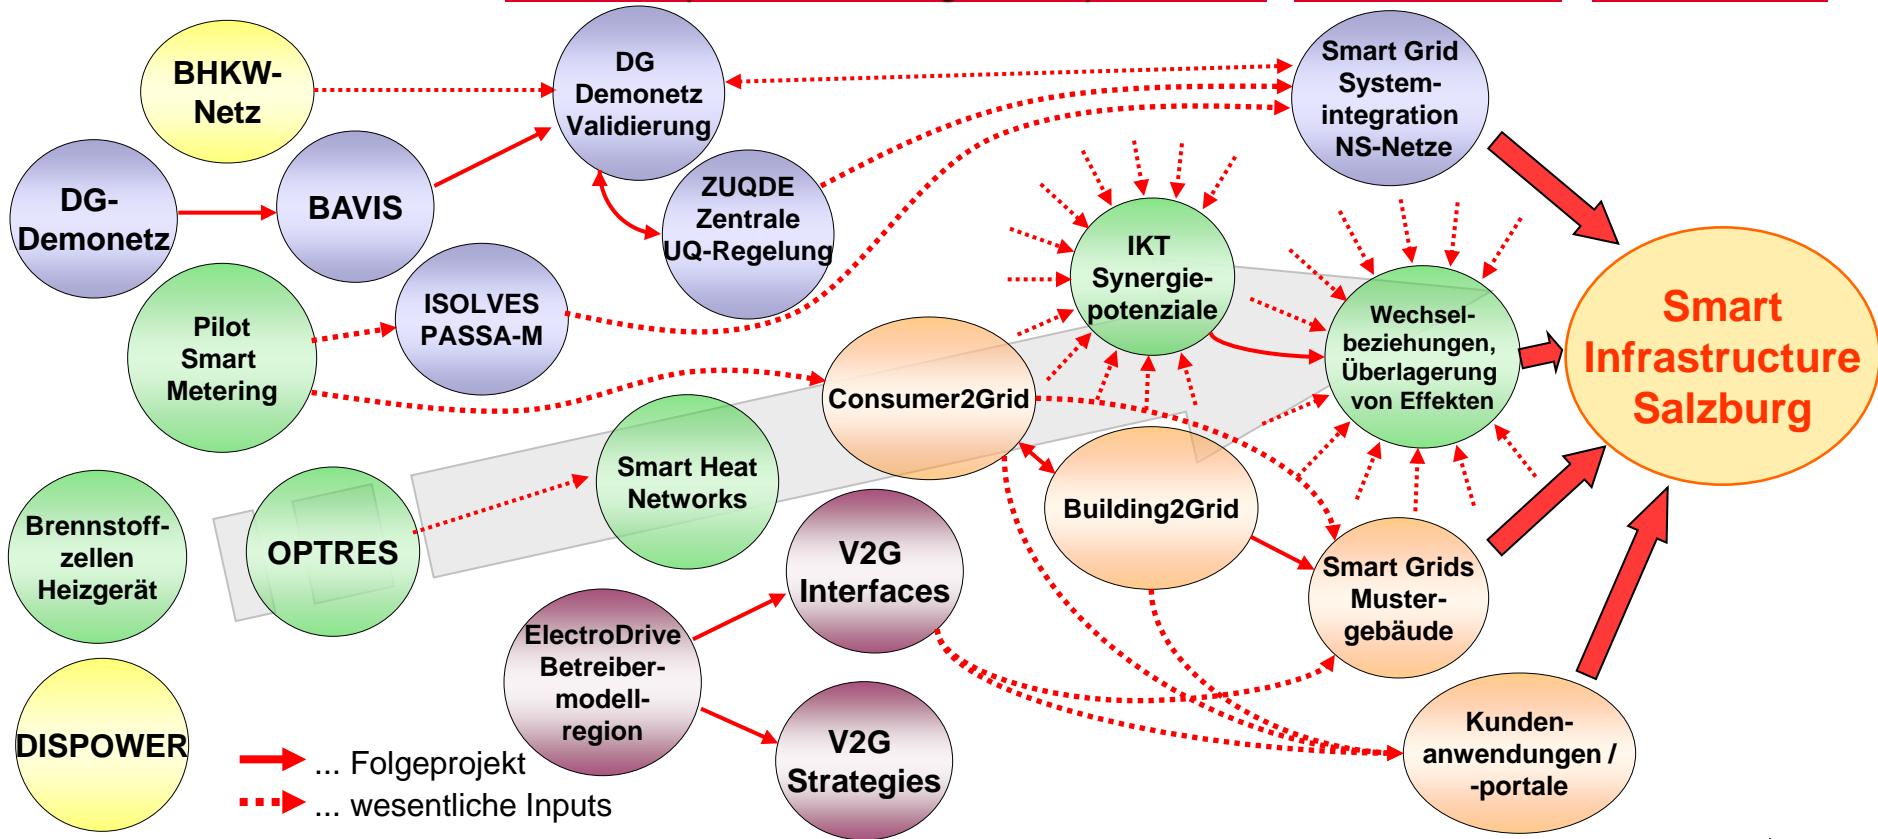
BHKW-Netz

DG-Demonetz

BAVIS

DG Demonetz Validierung

ZUQDE Zentrale UQ-Regelung

Smart Grid System-integration NS-Netze

Pilot Smart Metering

ISOLVES PASSA-M

IKT Synergie-potenziale

Wechsel-beziehungen, Überlagerung von Effekten

Smart Infrastructure Salzburg

Consumer2Grid

Smart Heat Networks

Building2Grid

Brennstoff-zellen Heizgerät

OPTRES

V2G Interfaces

Smart Grids Muster-gebäude

ElectroDrive Betreiber-modell-region

V2G Strategies

Kunden-anwendungen / -portale

DISPOWER

... Folgeprojekt

... wesentliche Inputs